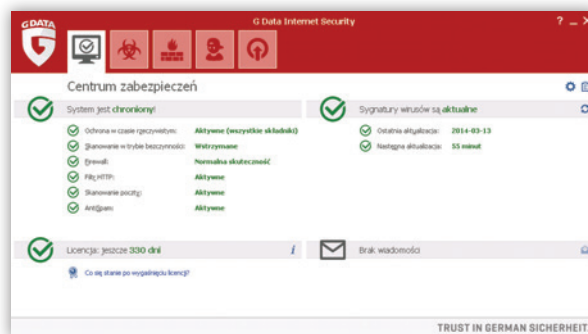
G DATA

G Data Internet Security

? _ ×

Centrum zabezpieczeń

System jest chroniony!

Ochrona w czasie rzeczywistym: Aktywne (wszystkie składniki)

Skanowanie w trybie bezczynności: Wstrzymane

Firewall: Normalna skuteczność

Filtr HTTP: Aktywne

Skanowanie poczty: Aktywne

AntiSpam: Aktywne

Sygnatury wirusów są aktualne

Ostatnia aktualizacja: 2014-03-13

Następna aktualizacja: 55 minut

Licencja: jeszcze 330 dni

Co się stanie po wygaśnięciu licencji?

Brak wiadomości

TRUST IN GERMAN SICHERHEIT